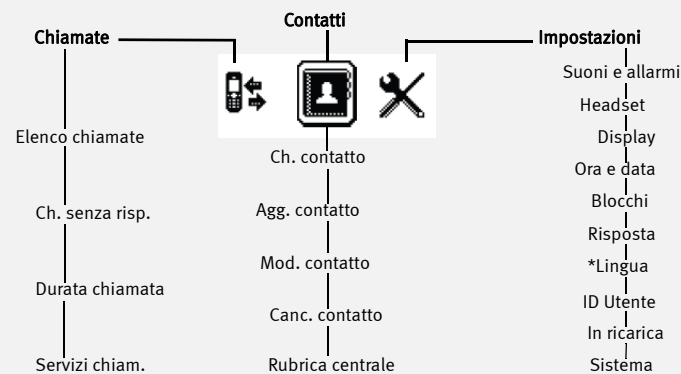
Chiamate

Elenco chiamate

Ch. senza risp.

Durata chiamata

Servizi chiam.

Contatti

Ch. contatto

Agg. contatto

Mod. contatto

Canc. contatto

Rubrica centrale

Impostazioni

Suoni e allarmi

Headset

Display

Ora e data

Blocchi

Risposta

*Lingua

ID Utente

In ricarica

Sistema